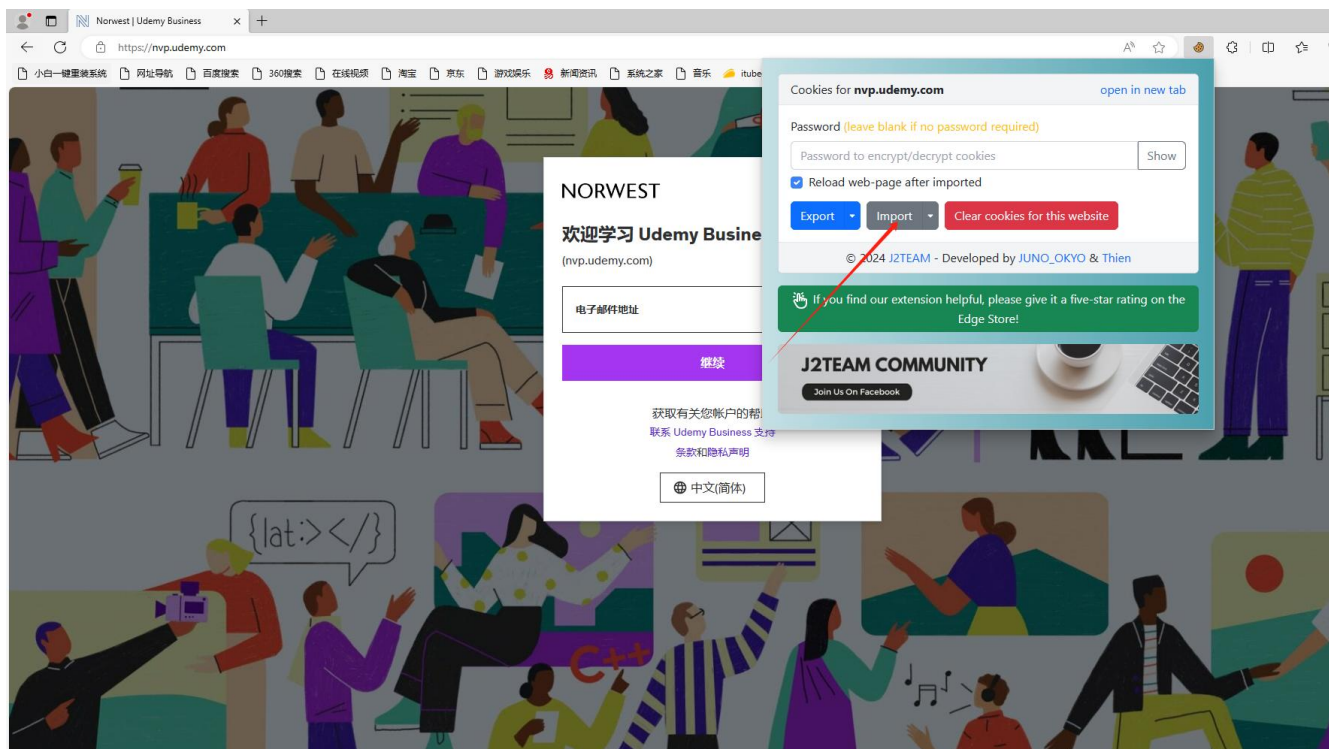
Norwest | Udemy Business ×  +

https://nvp.udemy.com

小白一键重装系统  网址导航  百度搜索  360搜索  在线视频  淘宝  京东  游戏娱乐  新闻资讯  系统之家  音乐  itube

NORWEST

欢迎学习 Udemy Busine

(nvp.udemy.com)

电子邮件地址

继续

获取有关您帐户的帮

联系 Udemy Business 支持

条款和隐私声明

中文(简体)

{lat:></}

C++

Cookies for nvp.udemy.com  open in new tab

Password (leave blank if no password required)

Password to encrypt/decrypt cookies  Show

Reload web-page after imported

Export  Import  Clear cookies for this website

© 2024 J2TEAM - Developed by JUNO_OKYO & Thien

If you find our extension helpful, please give it a five-star rating on the Edge Store!

J2TEAM COMMUNITY

Join Us On Facebook